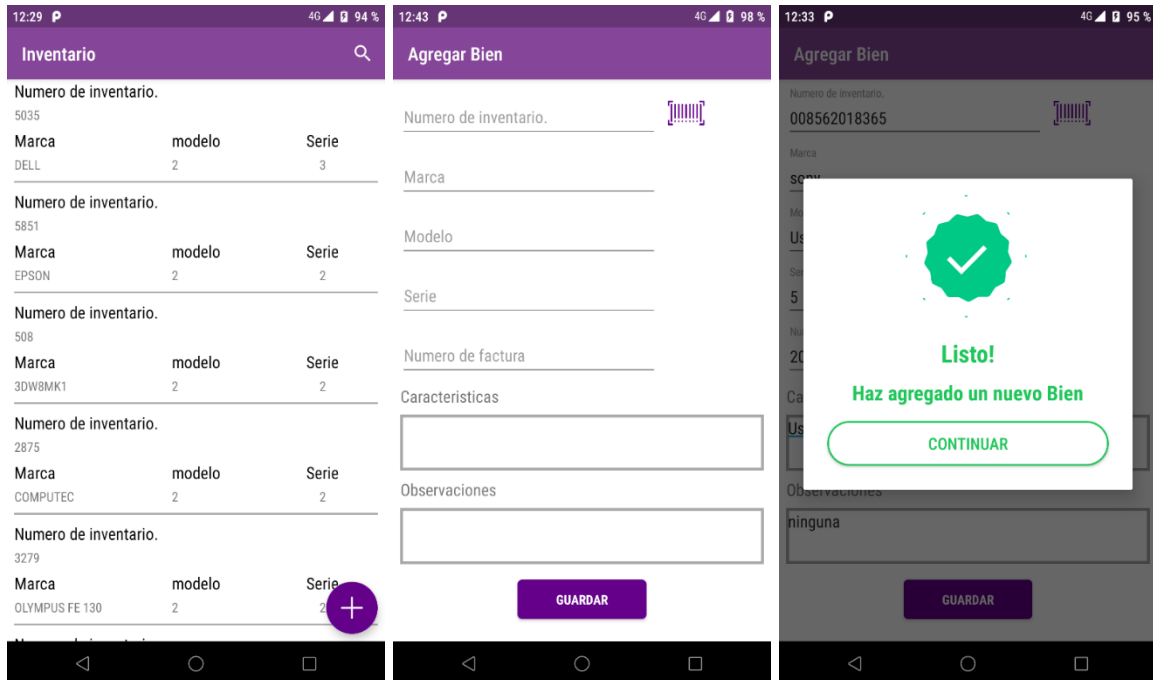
12:29 P 4G 94 %

Inventario

Numero de inventario.
5035
Marca modelo Serie
DELL 2 3

Numero de inventario.
5851
Marca modelo Serie
EPSON 2 2

Numero de inventario.
508
Marca modelo Serie
3DW8MK1 2 2

Numero de inventario.
2875
Marca modelo Serie
COMPUTEC 2 2

Numero de inventario.
3279
Marca modelo Serie
OLYMPUS FE 130 2 2

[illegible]

12:43 P 4G 98 %

Agregar Bien

Numero de inventario.

Marca

Modelo

Serie

Numero de factura

Caracteristicas

Observaciones

GUARDAR

12:33 P 4G 95 %

Agregar Bien

Numero de inventario.
008562018365

Marca
sony

Mo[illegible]
Us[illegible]

Se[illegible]
5

Nu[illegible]
20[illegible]

Ca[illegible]
Us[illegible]

Listo!

Haz agregado un nuevo Bien

CONTINUAR

Observaciones
ninguna

GUARDAR